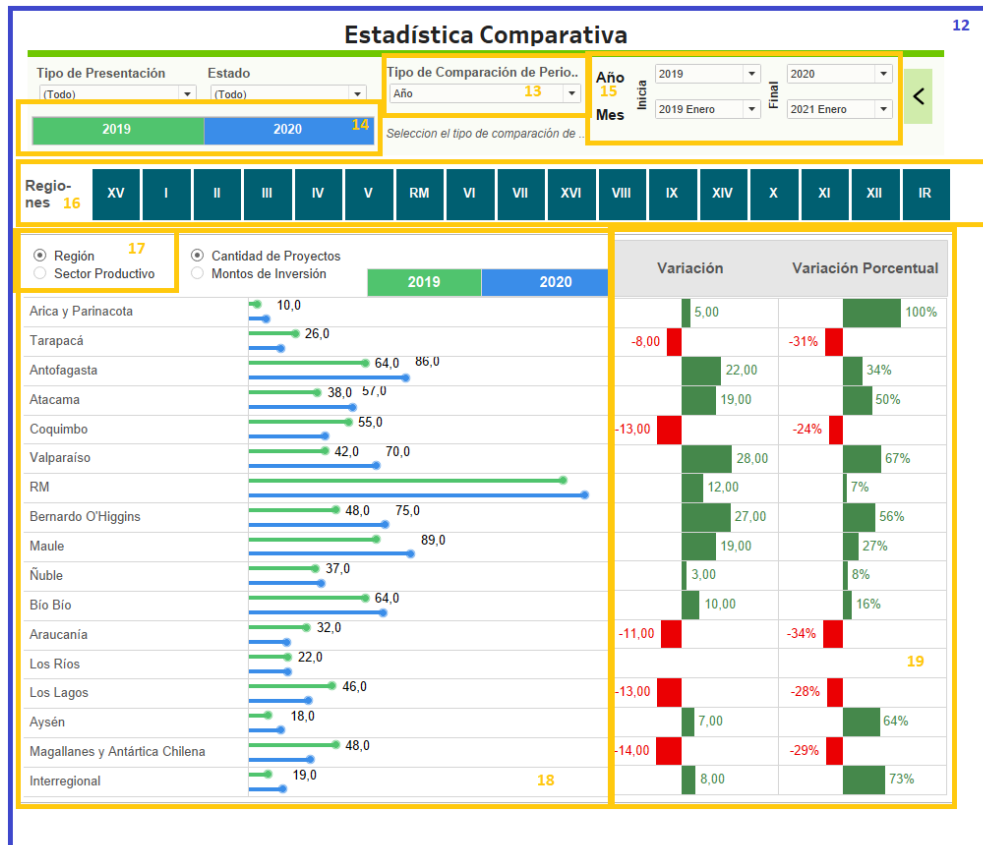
Estadística Comparativa

12

Tipo de Presentación
(Todo)

Estado
(Todo)

Tipo de Comparación de Perio..
Año

13

Año
Mes

15

Inicia
2019
2019 Enero

Final
2020
2021 Enero

2019 2020

14

Seleccion el tipo de comparación de ..

Regiones 16

XV I II III IV V RM VI VII XVI VIII IX XIV X XI XII IR

17

Región
Sector Productivo

Cantidad de Proyectos
Montos de Inversión

2019 2020

Variación

Variación Porcentual

| Región | Valores | Variación | Variación Porcentual |
|---|---|---|---|
| Arica y Parinacota | 10,0 | 5,00 | 100% |
| Tarapacá | 26,0 | -8,00 | -31% |
| Antofagasta | 64,0 86,0 | 22,00 | 34% |
| Atacama | 38,0 57,0 | 19,00 | 50% |
| Coquimbo | 55,0 | -13,00 | -24% |
| Valparaíso | 42,0 70,0 | 28,00 | 67% |
| RM | | 12,00 | 7% |
| Bernardo O'Higgins | 48,0 75,0 | 27,00 | 56% |
| Maule | 89,0 | 19,00 | 27% |
| Ñuble | 37,0 | 3,00 | 8% |
| Bío Bío | 64,0 | 10,00 | 16% |
| Araucanía | 32,0 | -11,00 | -34% |
| Los Ríos | 22,0 | | |
| Los Lagos | 46,0 | -13,00 | -28% |
| Aysén | 18,0 | 7,00 | 64% |
| Magallanes y Antártica Chilena | 48,0 | -14,00 | -29% |
| Interregional | 19,0 | 8,00 | 73% |

18

19